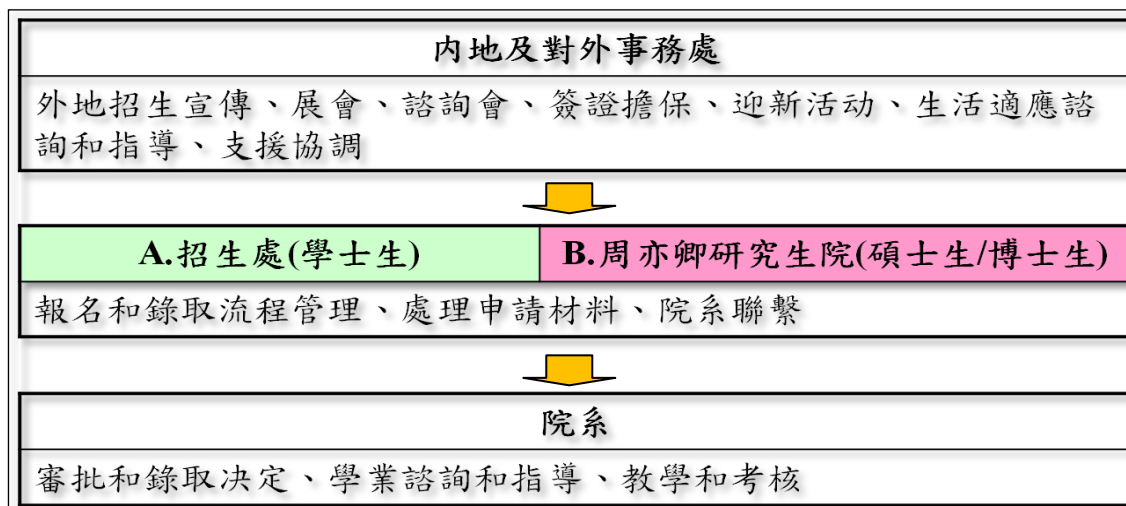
内地及對外事務處

外地招生宣傳、展會、諮詢會、簽證擔保、迎新活动、生活適應諮詢和指導、支援協調

A.招生處(學士生)

B.周亦卿研究生院(碩士生/博士生)

報名和錄取流程管理、處理申請材料、院系聯繫

院系

審批和錄取决定、學業諮詢和指導、教學和考核